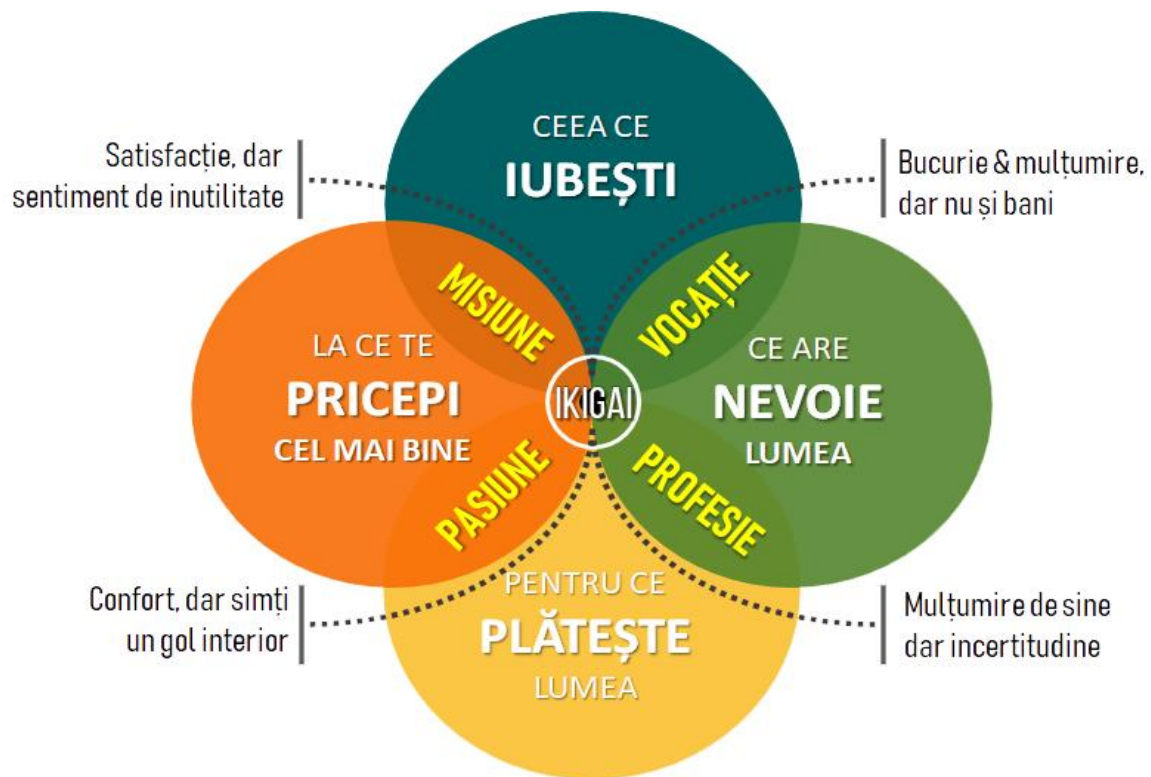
CEEA CE
IUBEȘTI

Satisfacție, dar sentiment de inutilitate

Bucurie & mulțumire, dar nu și bani

MISIUNE

VOCAȚIE

LA CE TE
PRICEPI
CEL MAI BINE

IKIGAI

CE ARE
NEVOIE
LUMEA

PASIUNE

PROFESIE

Confort, dar simți un gol interior

PENTRU CE
PLĂTEȘTE
LUMEA

Mulțumire de sine dar incertitudine